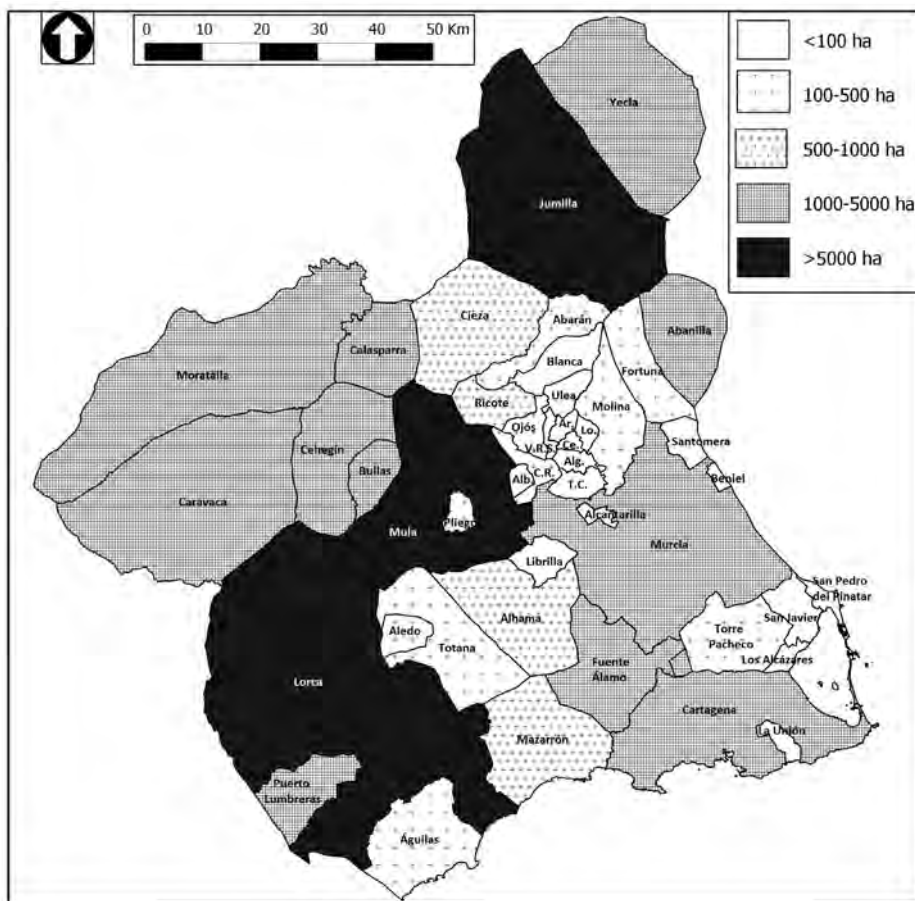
0 10 20 30 40 50 Km

<100 ha
100-500 ha
500-1000 ha
1000-5000 ha
>5000 ha

Yecla
Jumilla
Cieza
Abarán
Abanilla
Calasparra
Moratalla
Blanca
Fortuna
Ricote
Ulea
Molina
Ojós
Ar.
Lo.
V.R.
Ce.
Santomera
Cehegín
Bullas
Alg.
Beniel
C.R.
Alb.
T.C.
Caravaca
Mula
Pliego
Alcantarilla
Murcia
Librilla
San Pedro del Pinatar
Alhama
Aledo
Torre Pacheco
San Javier
Totana
Los Alcázares
Fuente Álamo
Lorca
Cartagena
La Unión
Mazarrón
Puerto Lumbreras
Águilas